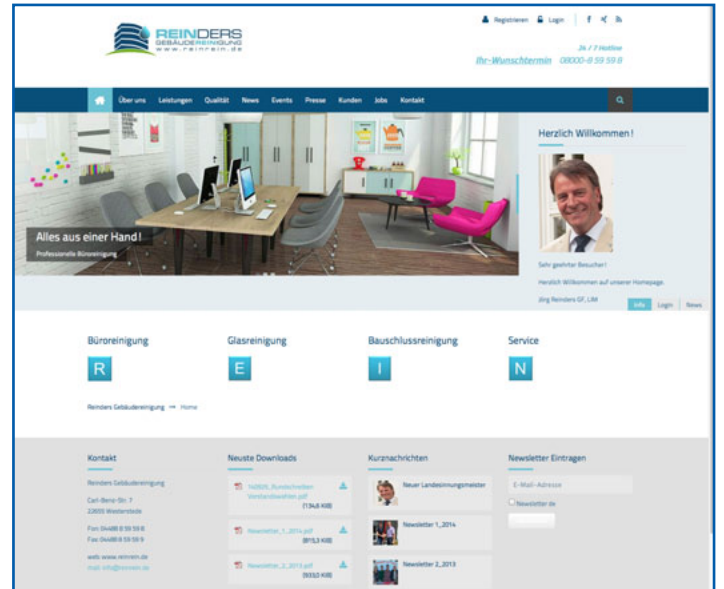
REINDERS
GEBÄUDEREINIGUNG
www.reinrein.de

Registrieren Login

24 / 7 Hotline
Ihr-Wunschtermin 08000-8 59 59 8

Über uns Leistungen Qualität News Events Presse Kunden Jobs Kontakt

Alles aus einer Hand!
Professionelle Büroreinigung

Herzlich Willkommen!

Sehr geehrter Besucher!
Herzlich Willkommen auf unserer Homepage.
Jörg Reinders GF, LIM

Info Login News

Büroreinigung
R

Glasreinigung
E

Bauschlussreinigung
I

Service
N

Reinders Gebäudereinigung → Home

Kontakt
Reinders Gebäudereinigung
Carl-Benz-Str. 7
26655 Westerstede
Fon 04488 8 59 59 8
Fax 04488 8 59 59 9
web: www.reinrein.de
mail: info@reinrein.de

Neuste Downloads
140826_Rundschreiben Verdandsauflösen.pdf [134,8 KiB]
Newsletter_1_2014.pdf [815,3 KiB]
Newsletter_2_2013.pdf [633,0 KiB]

Kurznachrichten
Neuer Landesinnungsmeister
Newsletter 1_2014
Newsletter 2_2013

Newsletter Eintragen
E-Mail-Adresse
Newsletter de